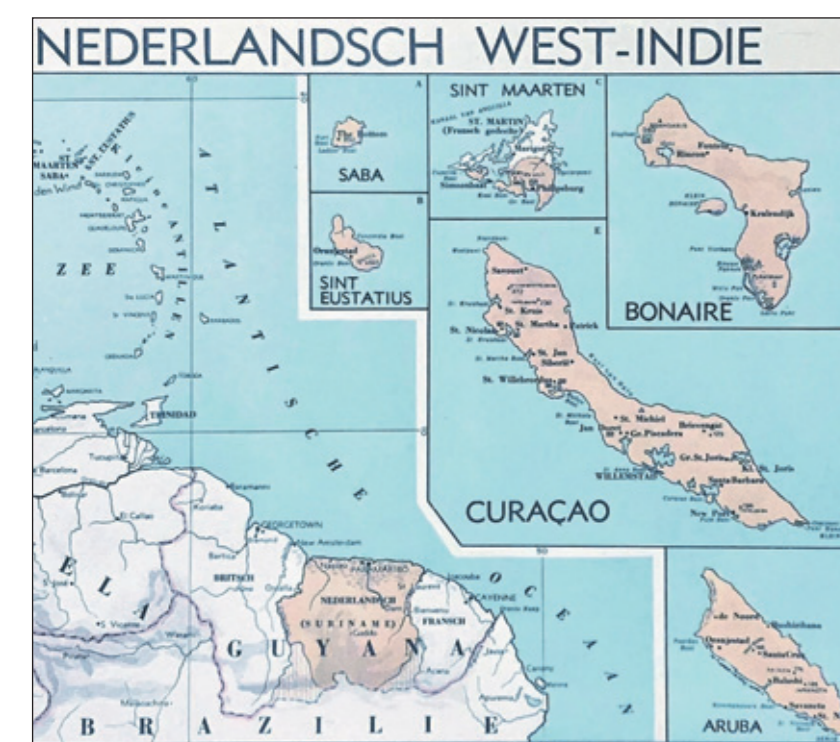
NEDERLANDSCH WEST-INDIE

SABA

SINT EUSTATIUS

SINT MAARTEN

ST. MARTIN (Fransch gebied)

Philipsburg

BONAIRE

Kralendijk

CURAÇAO

WILLEMSTAD

ARUBA

Oranjestad

A T L A N T I S C H E

O C E A A N

ZEE

TRINIDAD

GEORGETOWN

BRITSCH

NEDERLANDSCH

(SURINAME)

FRANSCH

CAYENNE

G U Y A N A

B R A Z I L I E

E L A